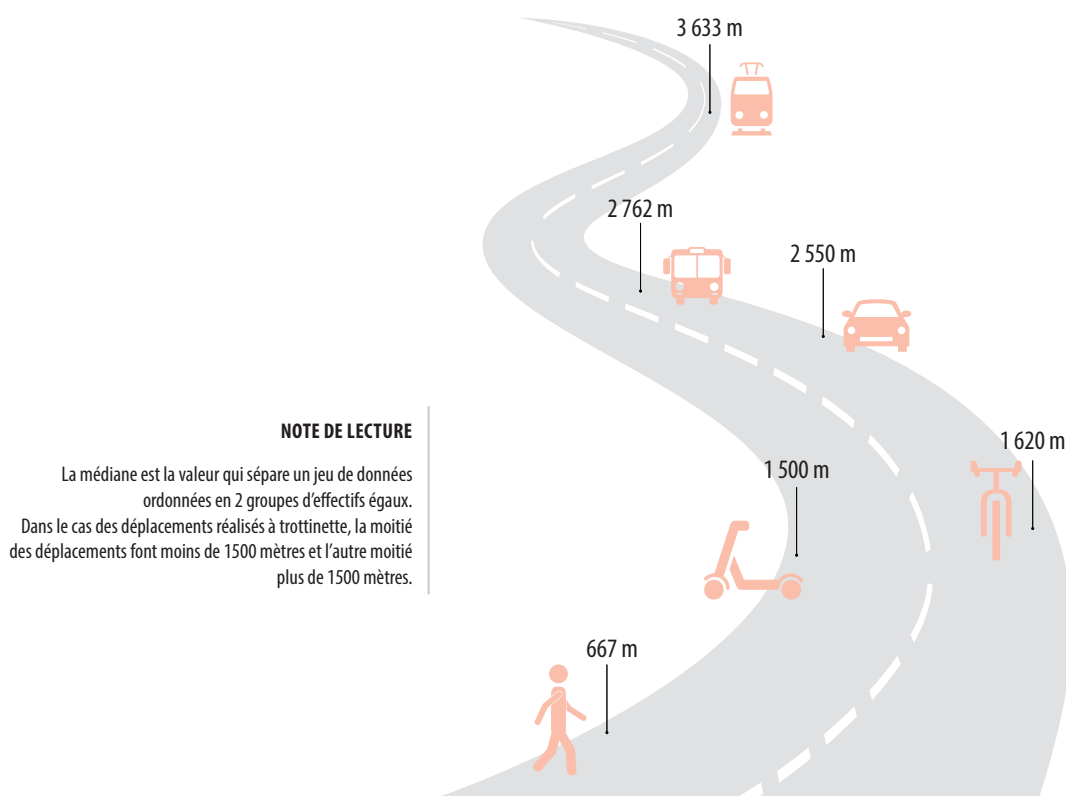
3 633 m

2 762 m

2 550 m

NOTE DE LECTURE

La médiane est la valeur qui sépare un jeu de données ordonnées en 2 groupes d'effectifs égaux. Dans le cas des déplacements réalisés à trottinette, la moitié des déplacements font moins de 1500 mètres et l'autre moitié plus de 1500 mètres.

1 620 m

1 500 m

667 m